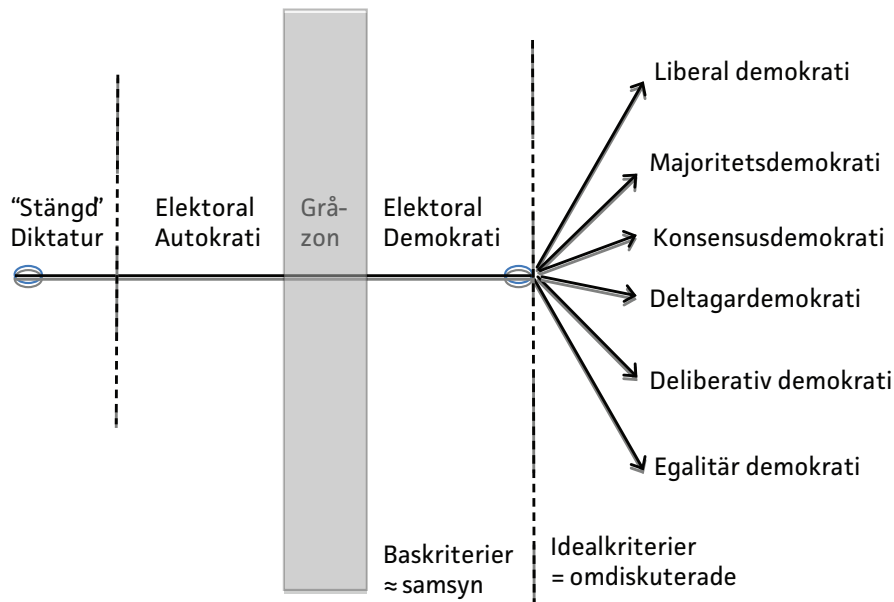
"Stängd" Diktatur

Elektoral Autokrati

Grå-zon

Elektoral Demokrati

Liberal demokrati

Majoritetsdemokrati

Konsensusdemokrati

Deltagardemokrati

Deliberativ demokrati

Egalitär demokrati

Baskriterier ≈ samsyn

Idealkriterier = omdiskuterade